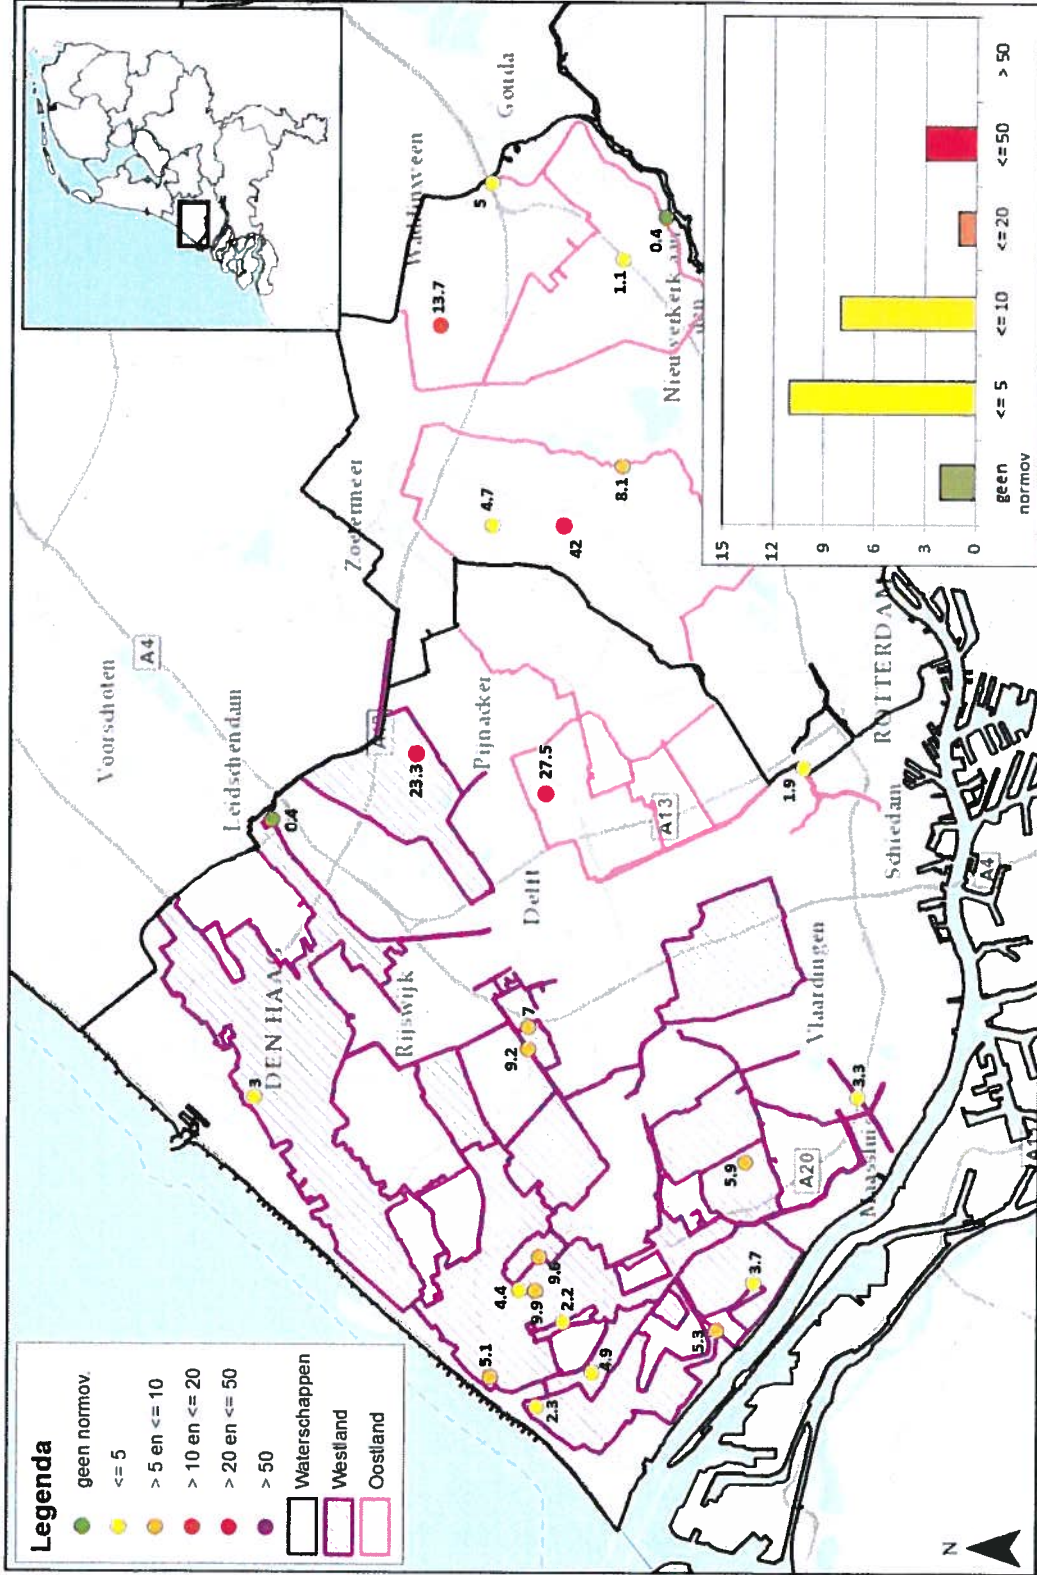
Legenda
geen normov.
<= 5
> 5 en <= 10
> 10 en <= 20
> 20 en <= 50
> 50
Waterschappen
Westland
Oostland

| 15 |
| 12 |
| 9 |
| 6 |
| 3 |
| 0 |

geen normov
<= 5
<= 10
<= 20
<= 50
> 50

Gouda
Waddinxveen
Nieuwerkerk aan den
Zoetermeer
Voorschoten
Leidschendam
Pijnacker
Delft
ROTTERDAM
Schiedam
Vlaardingen
Rijswijk
DEN HAAG
Maassluis

A4
A13
A20
A4
A1

5
0.4
1.1
13.7
4.7
8.1
42
23.3
27.5
0.4
1.9
7
9.2
3
3.3
5.9
3.7
9.6
4.4
9.9
2.2
5.1
4.9
2.3
5.3

N